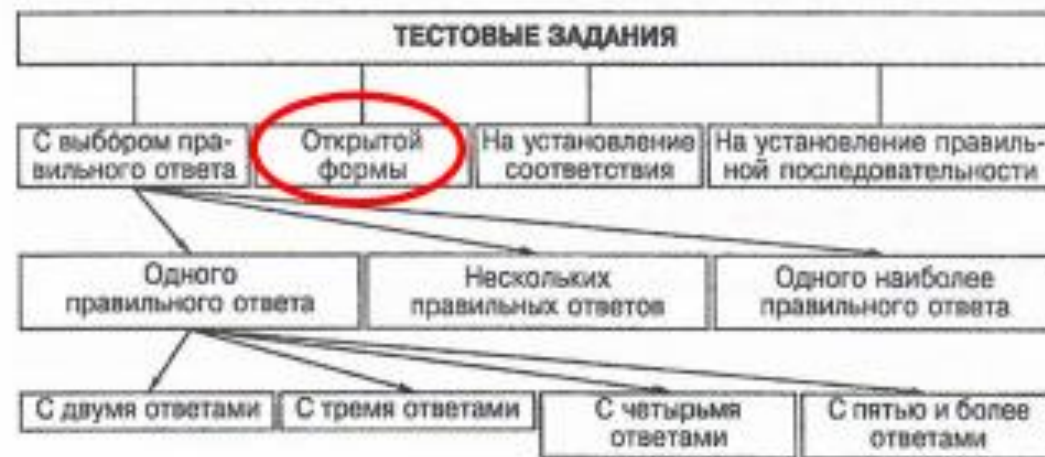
ТЕСТОВЫЕ ЗАДАНИЯ

С выбором правильного ответа

Открытой формы

На установление соответствия

На установление правильной последовательности

Одного правильного ответа

Нескольких правильных ответов

Одного наиболее правильного ответа

С двумя ответами

С тремя ответами

С четырьмя ответами

С пятью и более ответами